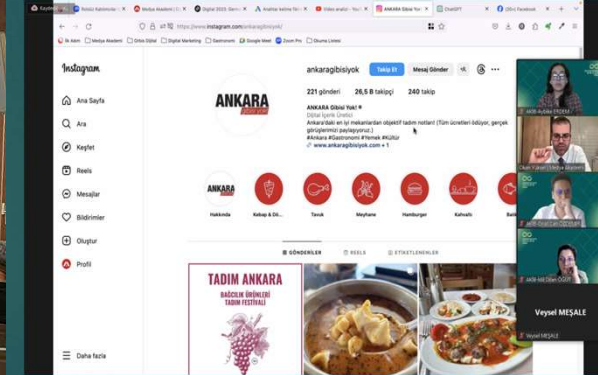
Kaydediliyor

Instagram

Ana Sayfa
Ara
Keşfet
Reels
Mesajlar
Bildirimler
Oluştur
Profil
Daha fazla

https://www.instagram.com/ankaragibisiyok/

ankaragibisiyok
Takip Et
Mesaj Gönder

221 gönderi
26,5 B takipçi
240 takip

ANKARA Gibisi Yok!
Dijital İçerik Üretici
Ankara'daki en iyi mekanlardan objektif tadım notları (Tüm ücretleri ödüyor, gerçek görüşlerimizi paylaşıyoruz.)
#Ankara #Gastronomi #Yemek #Kültür
www.ankaragibisiyok.com + 1

ANKARA

Hakkında
Kebap & Dö...
Tavuk
Meyhane
Hamburger
Kahvaltı
Balık

GÖNDERİLER
REELS
ETİKETLENENLER

TADIM ANKARA
BAĞCILIK ÜRÜNLERİ TADIM FESTİVALİ

Veysel MEŞALE